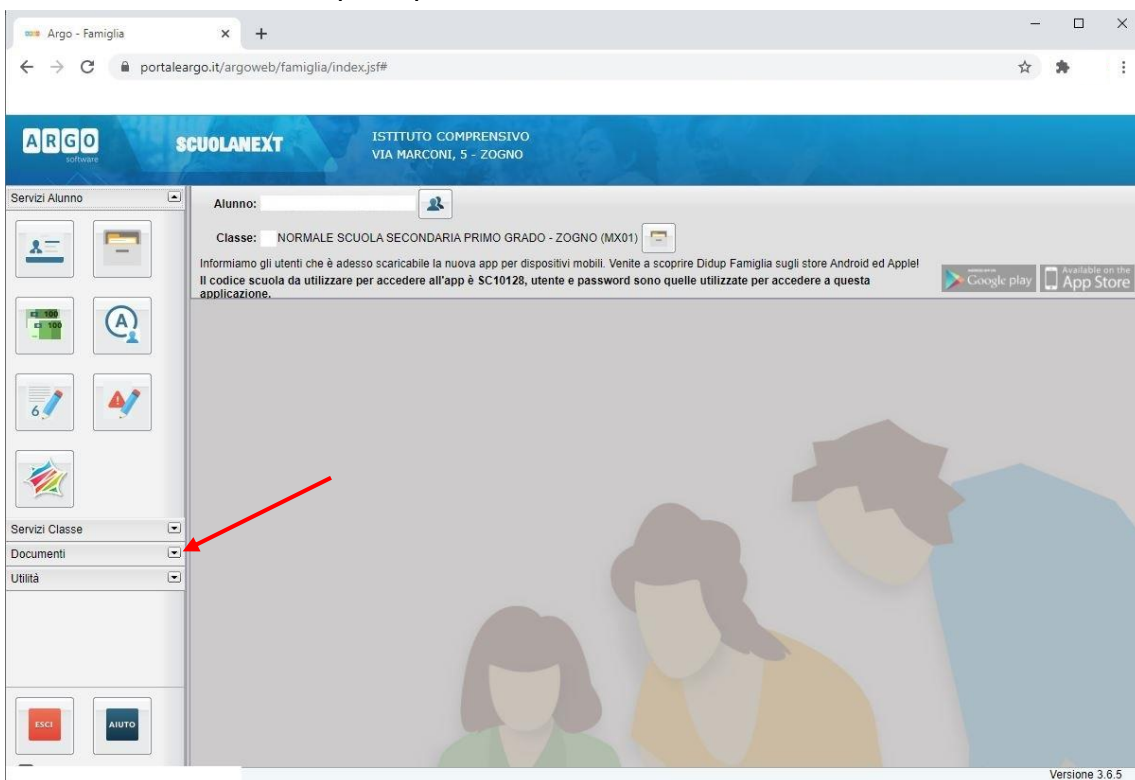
Argo - Famiglia
portaleargo.it/argoweb/famiglia/index.jsf#

ARGO software
SCUOLANEXT
ISTITUTO COMPRENSIVO
VIA MARCONI, 5 - ZOGNO

Servizi Alunno

Alunno:

Classe: NORMALE SCUOLA SECONDARIA PRIMO GRADO - ZOGNO (MX01)

Informiamo gli utenti che è adesso scaricabile la nuova app per dispositivi mobili. Venite a scoprire Didup Famiglia sugli store Android ed Apple!
Il codice scuola da utilizzare per accedere all'app è SC10128, utente e password sono quelle utilizzate per accedere a questa applicazione.

Google play
Available on the App Store

100
100

Servizi Classe
Documenti
Utilità

ESCI
AIUTO

Versione 3.6.5